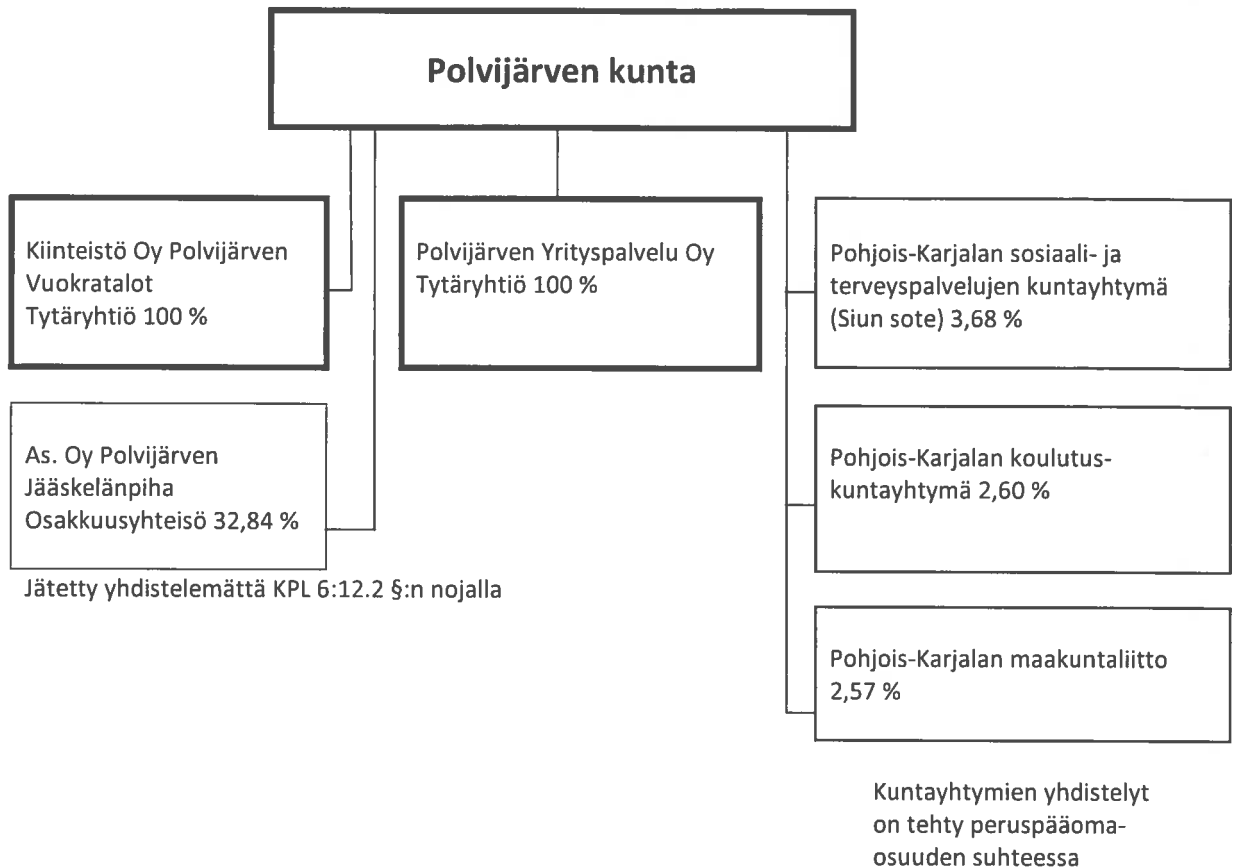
Polvijärven kunta

Kiinteistö Oy Polvijärven Vuokratalot
Tytäryhtiö 100 %

As. Oy Polvijärven Jääskelänpiha
Osakkuusyhteisö 32,84 %

Jätetty yhdistelemättä KPL 6:12.2 §:n nojalla

Polvijärven Yrityspalvelu Oy
Tytäryhtiö 100 %

Pohjois-Karjalan sosiaali- ja terveyspalvelujen kuntayhtymä (Siun sote) 3,68 %

Pohjois-Karjalan koulutuskuntayhtymä 2,60 %

Pohjois-Karjalan maakuntaliitto 2,57 %

Kuntayhtymien yhdistelyt on tehty peruspääomaosuuden suhteessa